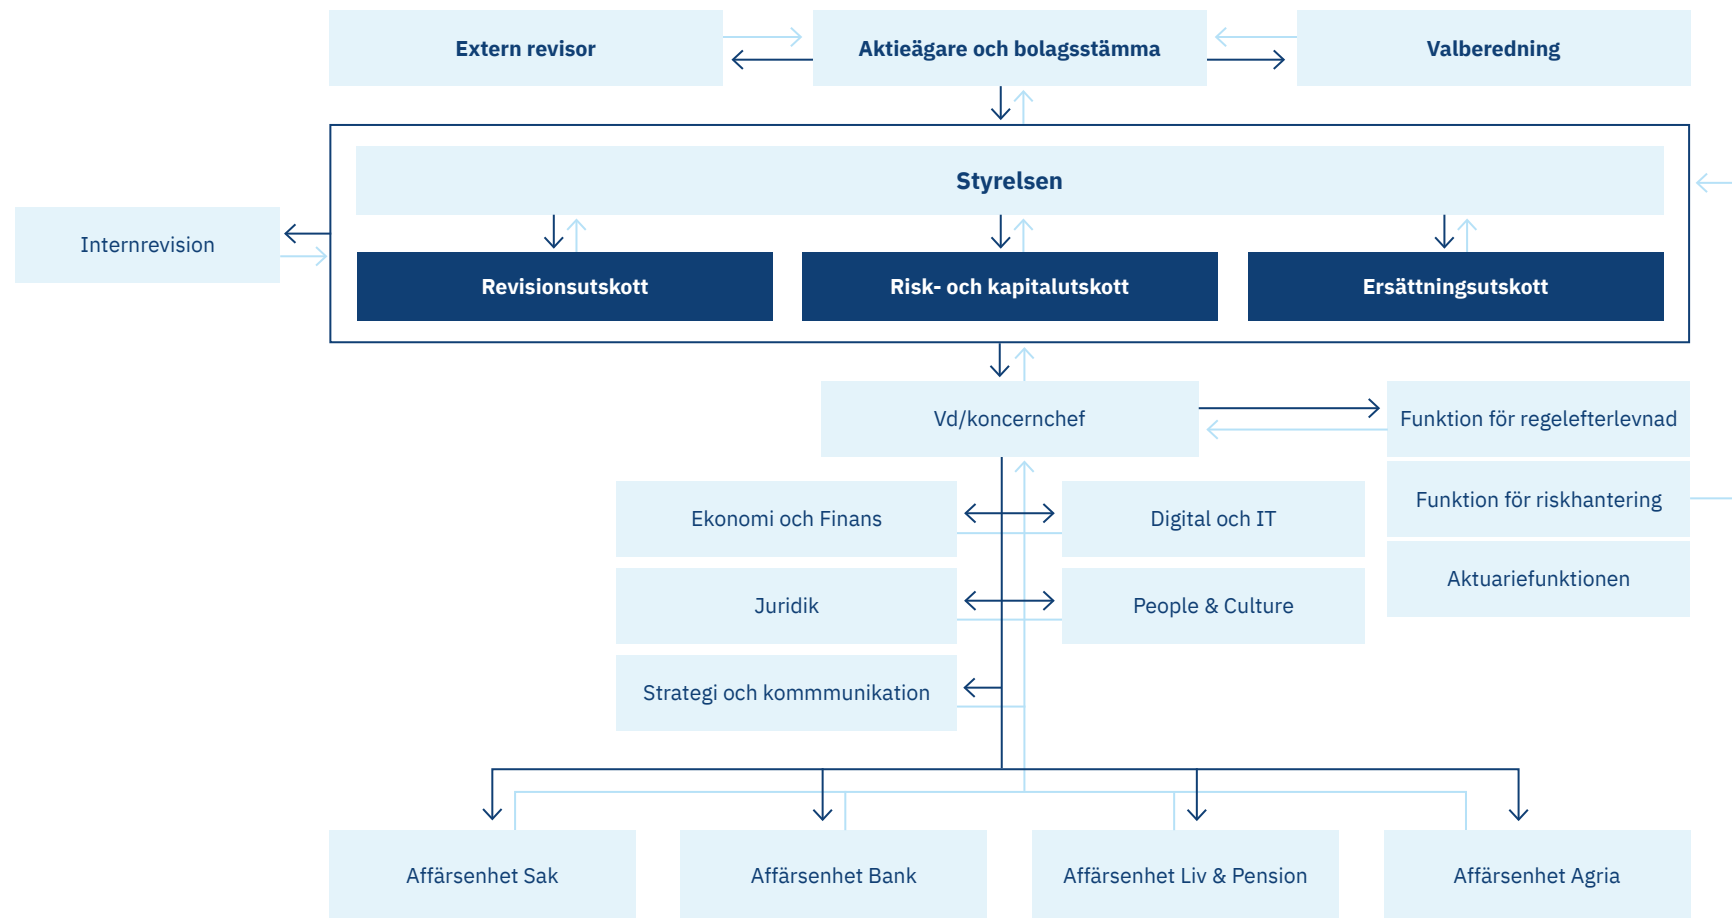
Extern revisor

Aktieägare och bolagsstämma

Valberedning

Styrelsen

Internrevision

Revisionsutskott

Risk- och kapitalutskott

Ersättningsutskott

Vd/koncernchef

Funktion för regelefterlevnad

Funktion för riskhantering

Aktuariefunktionen

Ekonomi och Finans

Digital och IT

Juridik

People & Culture

Strategi och kommmunikation

Affärsenhet Sak

Affärsenhet Bank

Affärsenhet Liv & Pension

Affärsenhet Agria